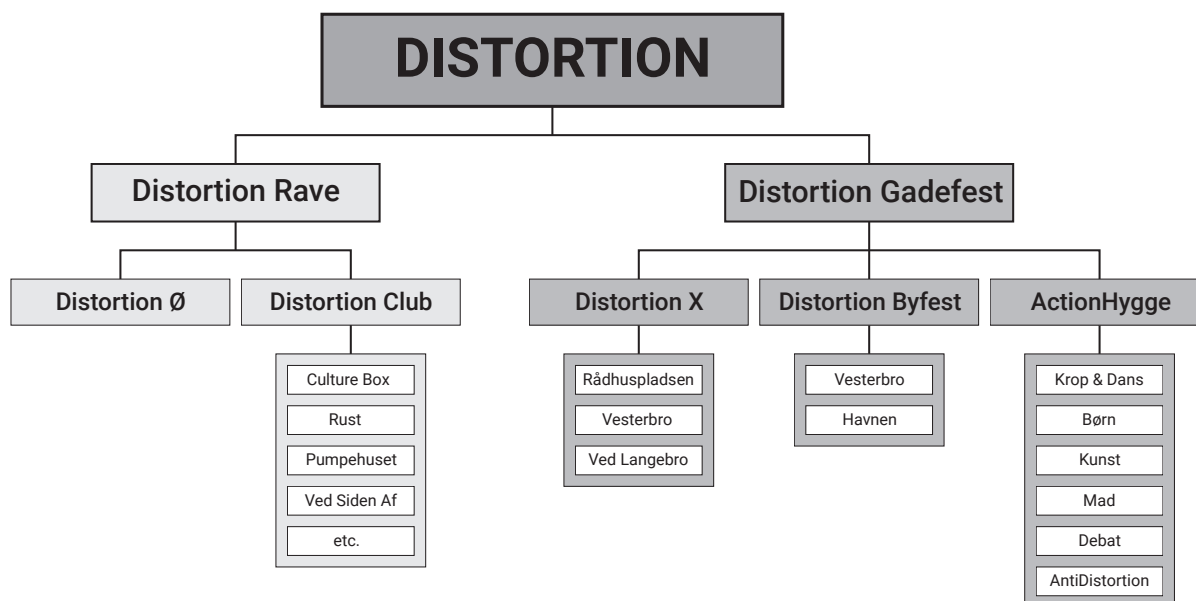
DISTORTION

Distortion Rave

Distortion Ø

Distortion Club

Culture Box
Rust
Pumpehuset
Ved Siden Af
etc.

Distortion Gadefest

Distortion X

Rådhuspladsen
Vesterbro
Ved Langebro

Distortion Byfest

Vesterbro
Havnen

ActionHygge

Krop & Dans
Børn
Kunst
Mad
Debat
AntiDistortion